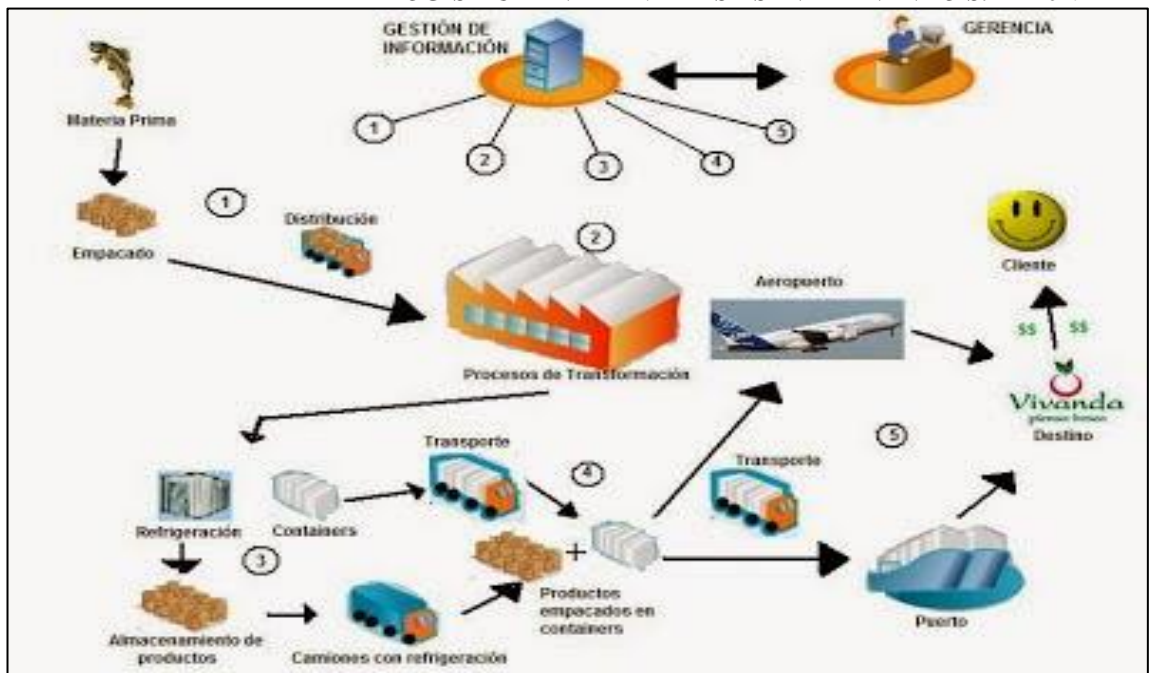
GESTIÓN DE INFORMACIÓN

GERENCIA

1
2
3
4
5

Materia Prima

Empacado

1

Distribución

2

Procesos de Transformación

Aeropuerto

Cliente

$$ $$

Vivanda
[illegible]
Destino

5

Refrigeración

Containers

Transporte

4

Transporte

3

+

Productos empacados en containers

Almacenamiento de productos

Camiones con refrigeración

Puerto